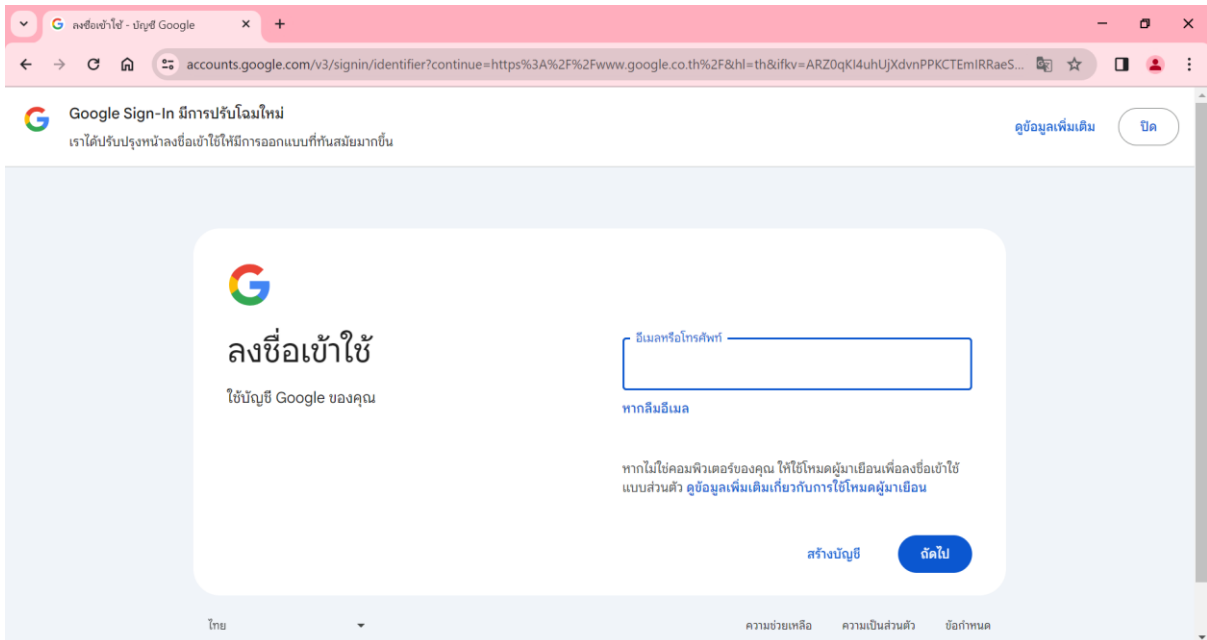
ลงชื่อเข้าใช้ - บัญชี Google

accounts.google.com/v3/signin/identifier?continue=https%3A%2F%2Fwww.google.co.th%2F&hl=th&ifkv=ARZ0qKI4uhUjXdvnPPKCTEmIRRaeS...

Google Sign-In มีการปรับโฉมใหม่
เราได้ปรับปรุงหน้าลงชื่อเข้าใช้ให้มีการออกแบบที่ทันสมัยมากขึ้น

ดูข้อมูลเพิ่มเติม
ปิด

ลงชื่อเข้าใช้

ใช้บัญชี Google ของคุณ

อีเมลหรือโทรศัพท์

หากลืมอีเมล

หากไม่ใช่คอมพิวเตอร์ของคุณ ให้ใช้โหมดผู้มาเยือนเพื่อลงชื่อเข้าใช้แบบส่วนตัว ดูข้อมูลเพิ่มเติมเกี่ยวกับการใช้โหมดผู้มาเยือน

สร้างบัญชี
ถัดไป

ไทย
ความช่วยเหลือ
ความเป็นส่วนตัว
ข้อกำหนด